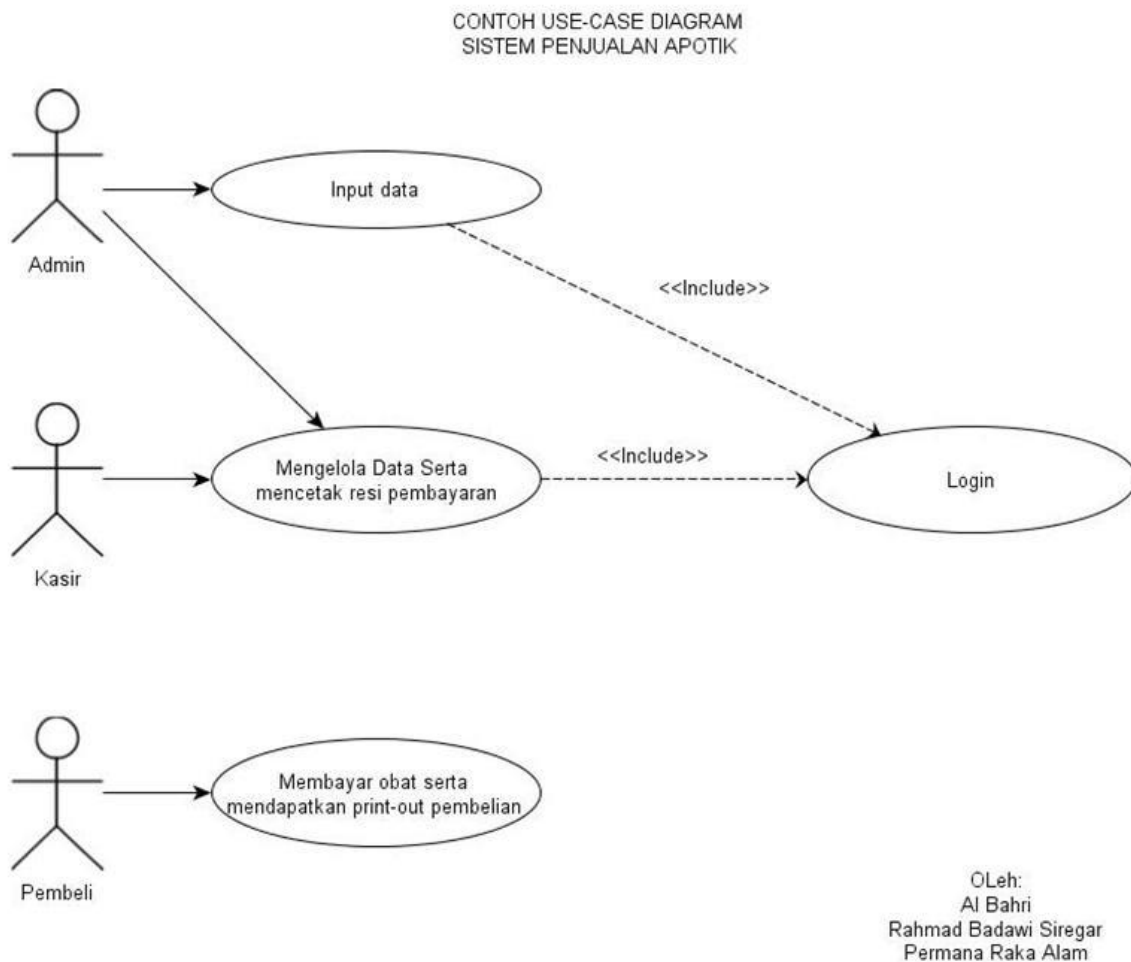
CONTOH USE-CASE DIAGRAM
SISTEM PENJUALAN APOTIK

Admin

Input data

<<Include>>

Kasir

Mengelola Data Serta mencetak resi pembayaran

<<Include>>

Login

Pembeli

Membayar obat serta mendapatkan print-out pembelian

OLeh:
Al Bahri
Rahmad Badawi Siregar
Permana Raka Alam